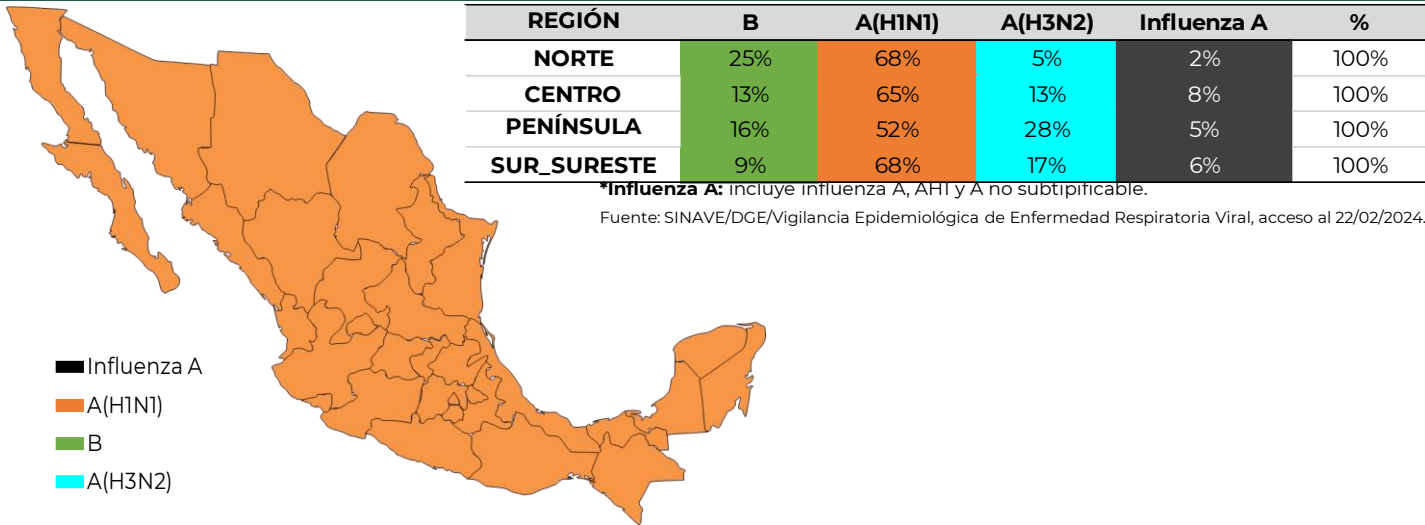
| REGIÓN | B | A(H1N1) | A(H3N2) | Influenza A | % |
|---|---|---|---|---|---|
| NORTE | 25% | 68% | 5% | 2% | 100% |
| CENTRO | 13% | 65% | 13% | 8% | 100% |
| PENÍNSULA | 16% | 52% | 28% | 5% | 100% |
| SUR_SURESTE | 9% | 68% | 17% | 6% | 100% |

*Influenza A: incluye influenza A, AH1 y A no subtipificable.

Fuente: SINAVE/DGE/Vigilancia Epidemiológica de Enfermedad Respiratoria Viral, acceso al 22/02/2024.

Influenza A
A(H1N1)
B
A(H3N2)